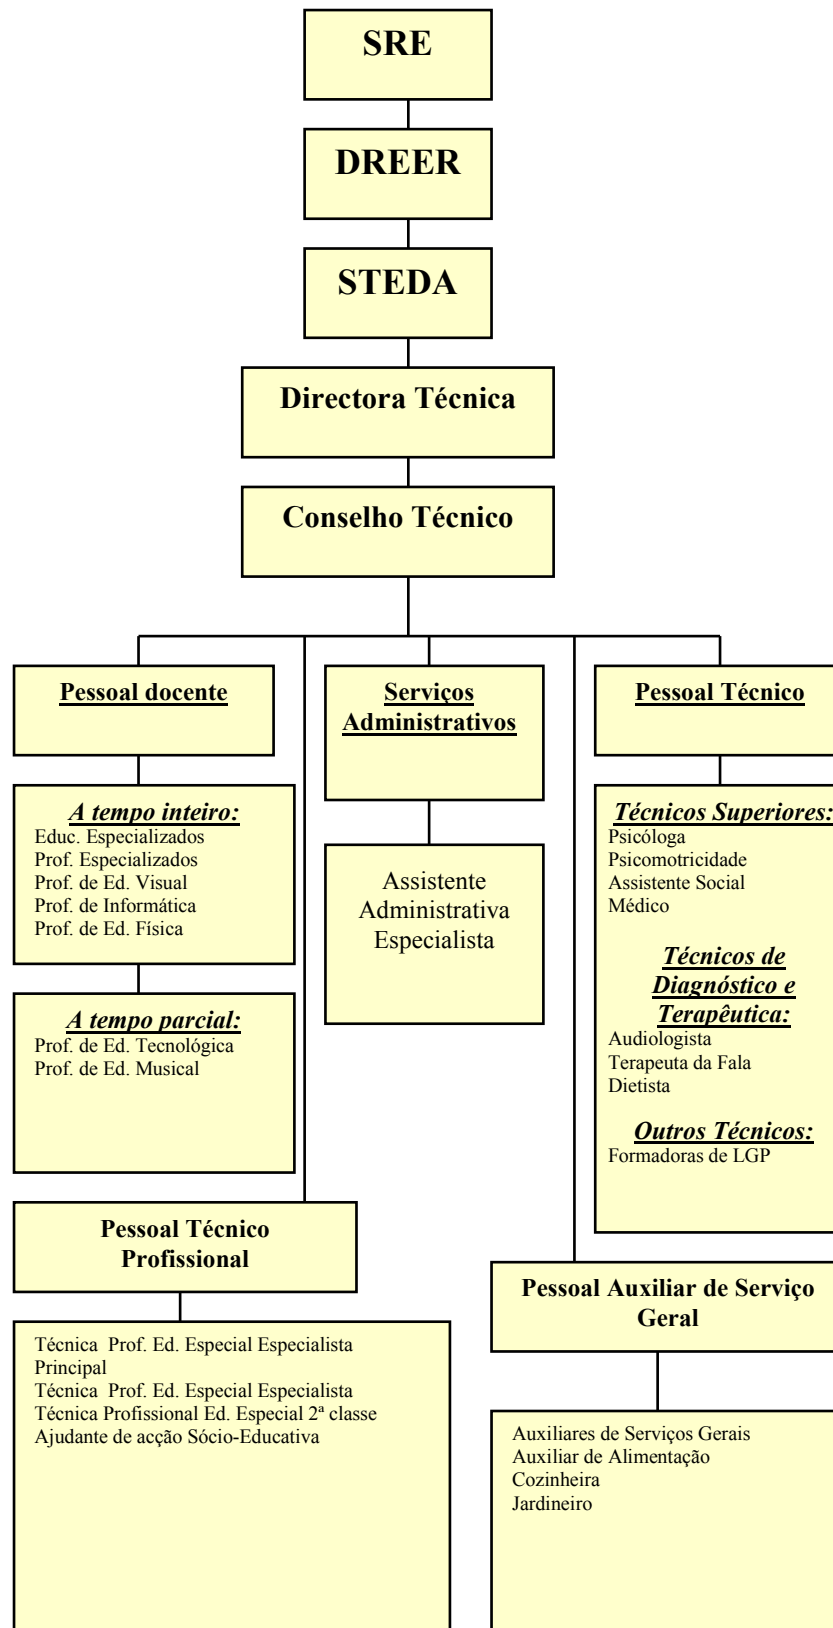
SRE

DREER

STEDA

Directora Técnica

Conselho Técnico

Pessoal docente

A tempo inteiro:
Educ. Especializados
Prof. Especializados
Prof. de Ed. Visual
Prof. de Informática
Prof. de Ed. Física

A tempo parcial:
Prof. de Ed. Tecnológica
Prof. de Ed. Musical

Serviços Administrativos

Assistente Administrativa Especialista

Pessoal Técnico

Técnicos Superiores:
Psicóloga
Psicomotricidade
Assistente Social
Médico

Técnicos de Diagnóstico e Terapêutica:
Audiologista
Terapeuta da Fala
Dietista

Outros Técnicos:
Formadoras de LGP

Pessoal Técnico Profissional

Técnica Prof. Ed. Especial Especialista Principal
Técnica Prof. Ed. Especial Especialista
Técnica Profissional Ed. Especial 2ª classe
Ajudante de acção Sócio-Educativa

Pessoal Auxiliar de Serviço Geral

Auxiliares de Serviços Gerais
Auxiliar de Alimentação
Cozinheira
Jardineiro